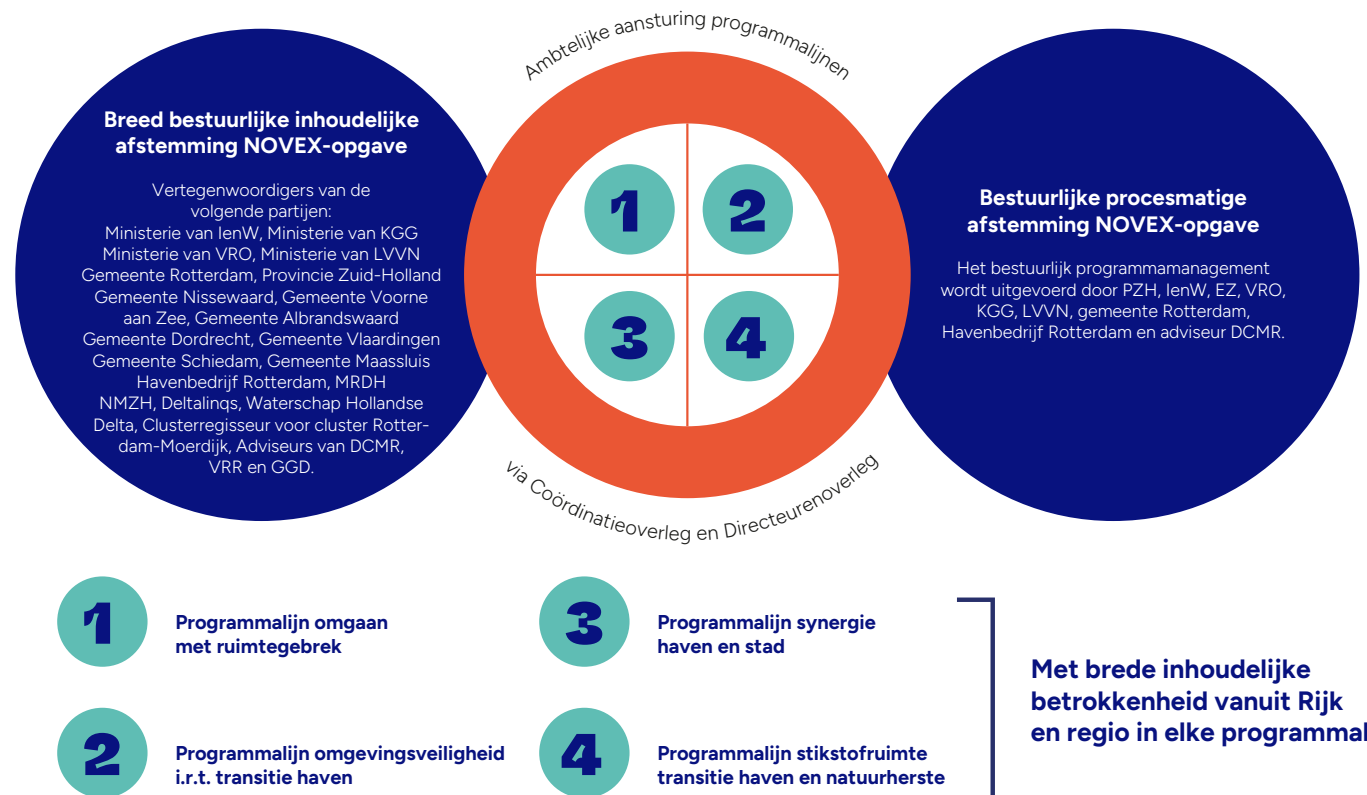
Ambtelijke aansturing programmalijnen

**Breed bestuurlijke inhoudelijke afstemming NOVEX-opgave**

Vertegenwoordigers van de volgende partijen:
Ministerie van IenW, Ministerie van KGG
Ministerie van VRO, Ministerie van LVVN
Gemeente Rotterdam, Provincie Zuid-Holland
Gemeente Nissewaard, Gemeente Voorne aan Zee, Gemeente Albrandswaard
Gemeente Dordrecht, Gemeente Vlaardingen
Gemeente Schiedam, Gemeente Maassluis
Havenbedrijf Rotterdam, MRDH
NMZH, Deltalinqs, Waterschap Hollandse Delta, Clusterregisseur voor cluster Rotterdam-Moerdijk, Adviseurs van DCMR, VRR en GGD.

1
2
3
4

**Bestuurlijke procesmatige afstemming NOVEX-opgave**

Het bestuurlijk programmamanagement wordt uitgevoerd door PZH, IenW, EZ, VRO, KGG, LVVN, gemeente Rotterdam, Havenbedrijf Rotterdam en adviseur DCMR.

via Coördinatieoverleg en Directeurenoverleg

1 **Programmalijn omgaan met ruimtegebrek**

2 **Programmalijn omgevingsveiligheid i.r.t. transitie haven**

3 **Programmalijn synergie haven en stad**

4 **Programmalijn stikstofruimte transitie haven en natuurherste**

**Met brede inhoudelijke betrokkenheid vanuit Rijk en regio in elke programmal**